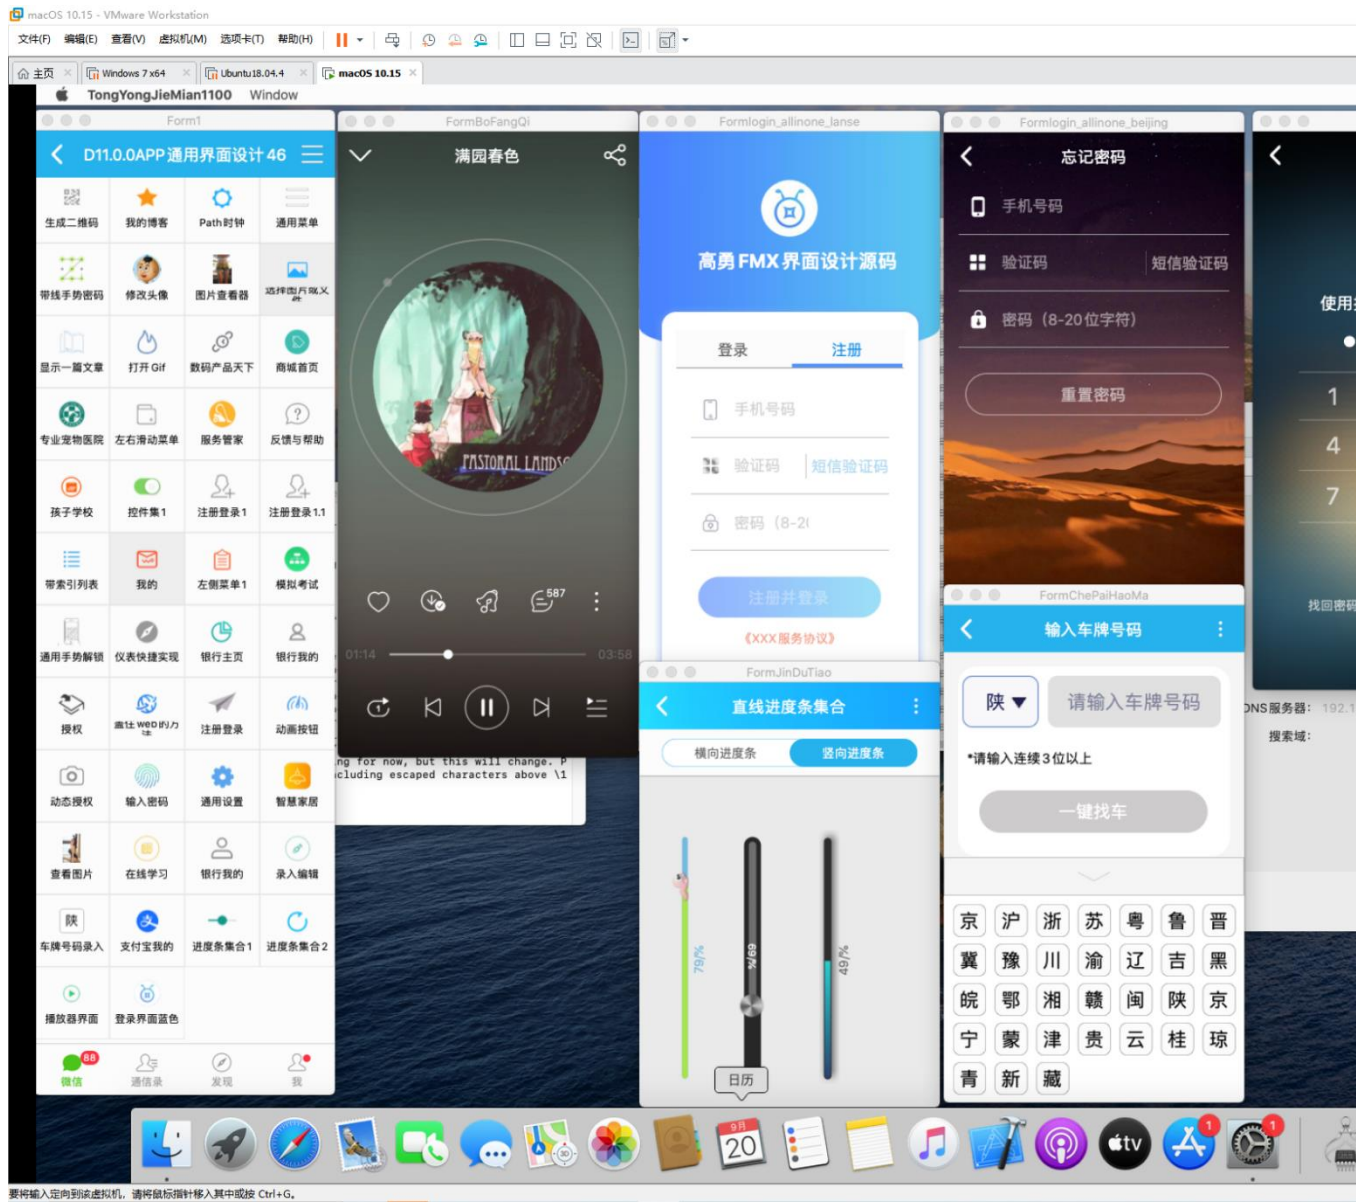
macOS 10.15 - VMware Workstation

文件(F) 编辑(E) 查看(V) 虚拟机(M) 选项卡(T) 帮助(H)

主页 Windows 7 x64 Ubuntu18.04.4 macOS 10.15

TongYongJieMian1100 Window

Form1

D11.0.0APP通用界面设计46

生成二维码 我的博客 Path时钟 通用菜单
带线手势密码 修改头像 图片查看器 选择图片照义
显示一篇文章 打开Gif 数码产品天下 商城首页
专业宠物医院 左右滑动菜单 服务管家 反馈与帮助
孩子学校 控件集1 注册登录1 注册登录1.1
带索引列表 我的 左侧菜单1 模拟考试
通用手势解锁 仪表快捷实现 银行主页 银行我的
授权 画往web的力 注册登录 动画按钮
动态授权 输入密码 通用设置 智慧家居
查看图片 在线学习 银行我的 录入编辑
车牌号码录入 支付宝我的 进度条集合1 进度条集合2
播放器界面 登录界面蓝色

88
微信 通信录 发现 我

FormBoFangQi

满园春色

PASTORAL LANDS

587

01:14 03:58

ng for now, but this will change. P
cluding escaped characters above \1

Formlogin_allinone_lanse

高勇FMX界面设计源码

登录 注册

手机号码

验证码 短信验证码

密码（8-2(

注册并登录

《XXX服务协议》

Formlogin_allinone_beijing

忘记密码

手机号码

验证码 短信验证码

密码（8-20位字符）

重置密码

使用

1
4
7

找回密

FormJinDuTiao

直线进度条集合

横向进度条 竖向进度条

79%

69%

49%

日历

FormChePaiHaoMa

输入车牌号码

陕

请输入车牌号码

•请输入连续3位以上

一键找车

京 沪 浙 苏 粤 鲁 晋
冀 豫 川 渝 辽 吉 黑
皖 鄂 湘 赣 闽 陕 京
宁 蒙 津 贵 云 桂 琼
青 新 藏

DNS服务器： 192.1

搜索域：

9月
20

tv

1

1

要将输入定向到该虚拟机，请将鼠标指针移入其中或按 Ctrl+G。